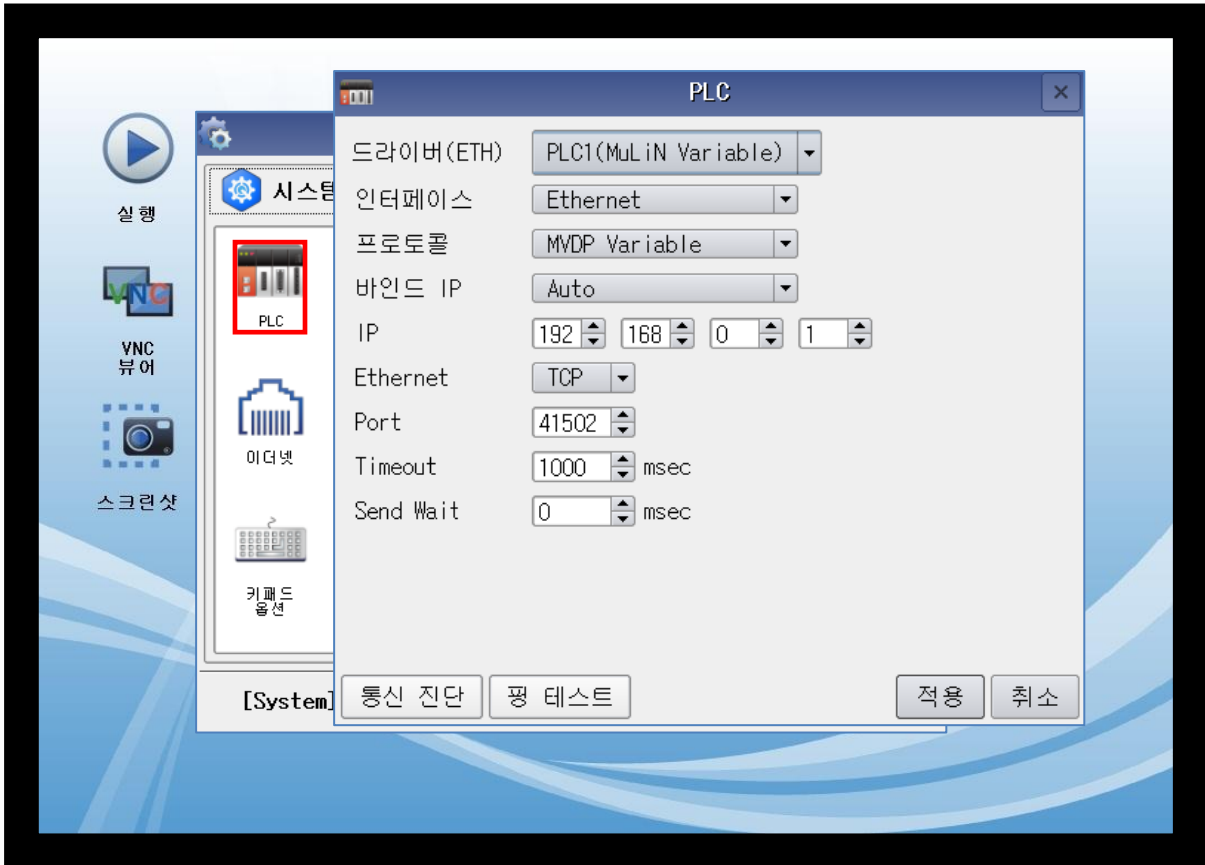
실행

VNC

VNC
뷰어

스크린샷

시스템

PLC

이더넷

키패드
옵션

[System]

PLC

드라이버(ETH) PLC1(MuLiN Variable)

인터페이스 Ethernet

프로토콜 MVDP Variable

바인드 IP Auto

IP 192 168 0 1

Ethernet TCP

Port 41502

Timeout 1000 msec

Send Wait 0 msec

통신 진단

핑 테스트

적용

취소